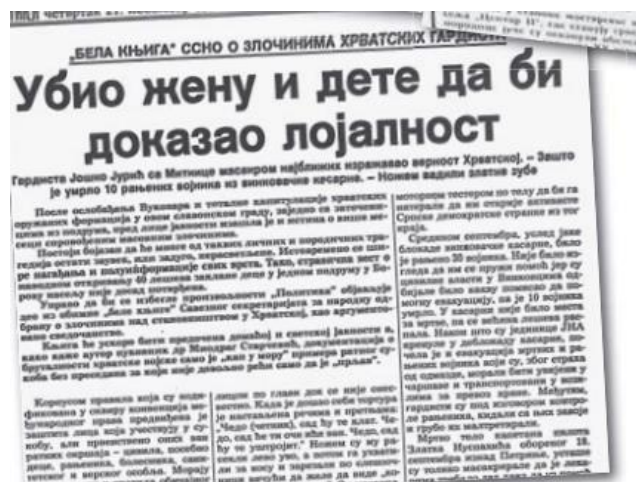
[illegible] четвртак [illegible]

„БЕЛА КЊИГА" ССНО О ЗЛОЧИНИМА ХРВАТСКИХ ГАРДИСТА

Убио жену и дете да би доказао лојалност

Гардиста Јошко Јурић са Митнице масакром најближих изражавао верност Хрватској. – Зашто је умрло 10 рањених војника из винковачке касарне. – Новим вадили златне зубе

После ослобођења Вуковара и тоталне капитулације хрватских оружаних формација у овом славонском граду, заједно са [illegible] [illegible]

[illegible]

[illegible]

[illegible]

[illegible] мобилним телефоном по телу да би га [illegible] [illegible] Српске демократске странке из тог краја.

Средином септембра, уследила је блокада винковачке касарне, било је рањено 20 војника. Није било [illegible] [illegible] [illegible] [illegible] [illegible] умрло. У касарни није било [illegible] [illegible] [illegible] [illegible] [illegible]

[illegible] Мртво тело капетана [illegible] Златка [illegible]